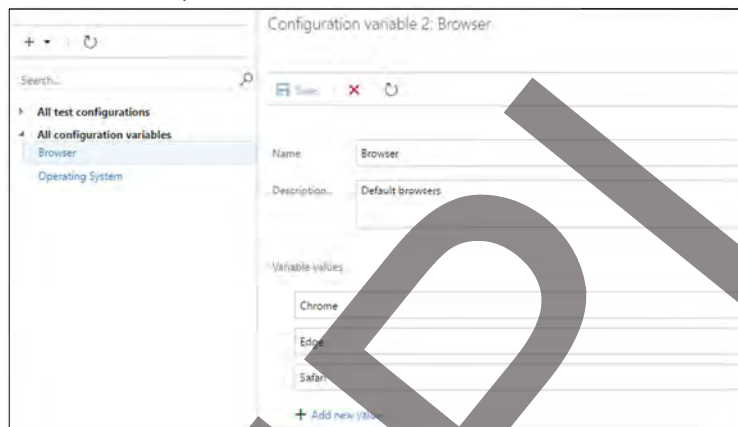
Configuration variable 2: Browser

Search...

All test configurations

All configuration variables

Browser

Operating System

Save

Name

Browser

Description

Default browsers

Variable values

Chrome

Edge

Safari

+ Add new value